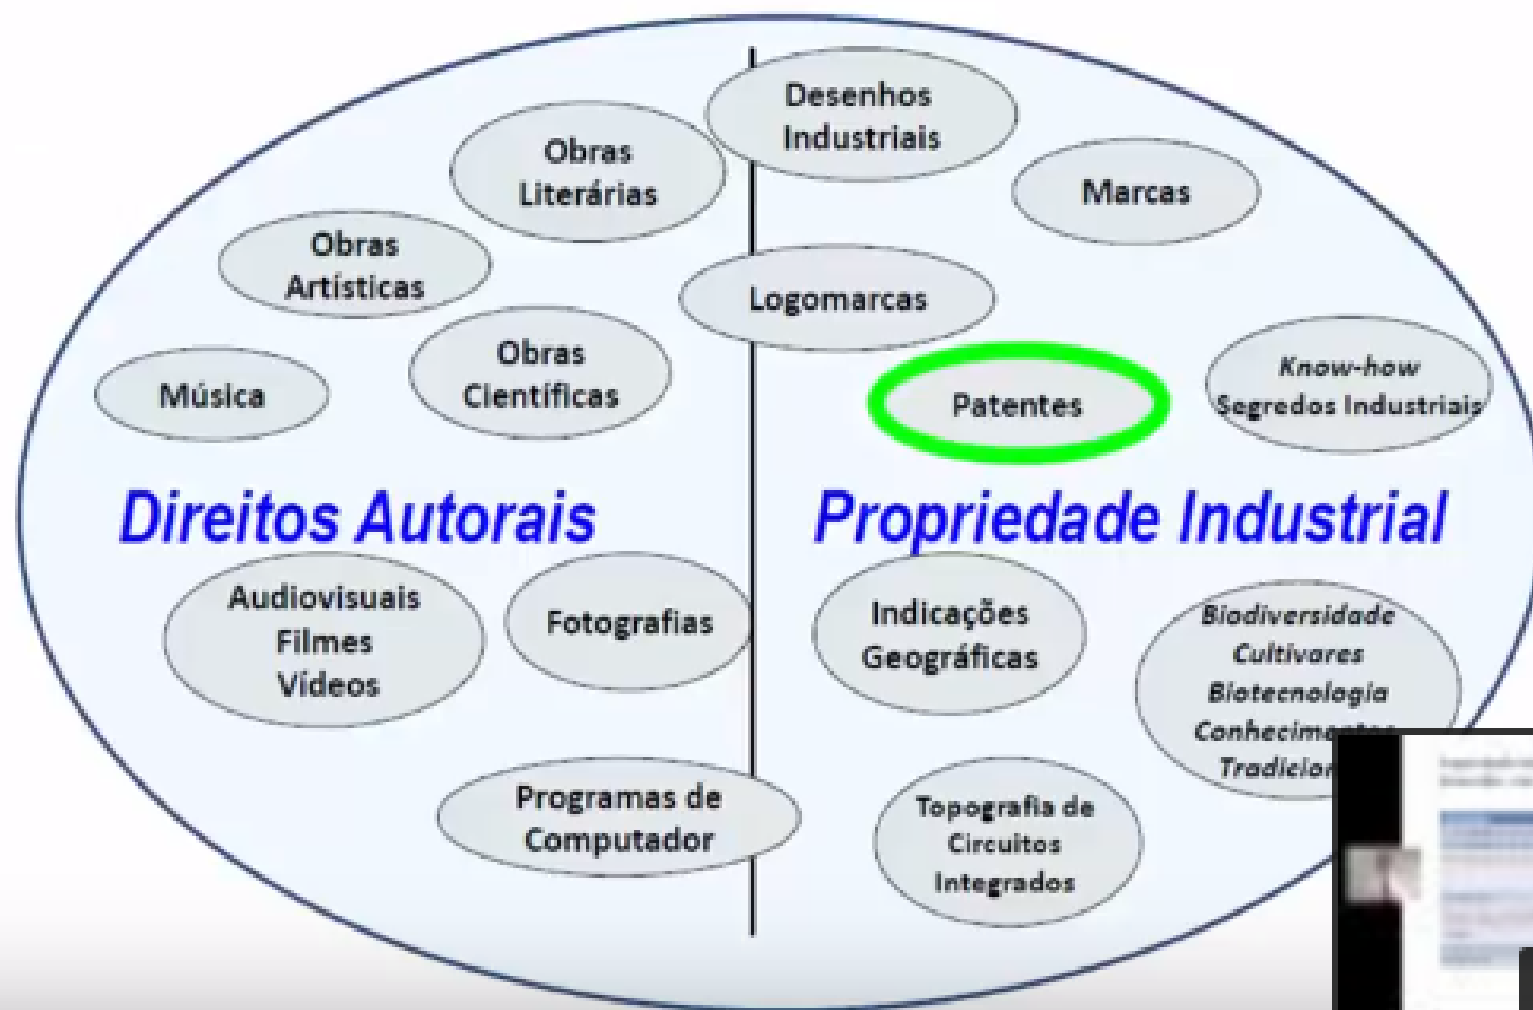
Desenhos Industriais

Obras Literárias

Marcas

Obras Artísticas

Logomarcas

Música

Obras Científicas

Patentes

Know-how Segredos Industriais

Direitos Autorais

Propriedade Industrial

Audiovisuais Filmes Vídeos

Fotografias

Indicações Geográficas

Biodiversidade Cultivares Biotecnologia Conhecim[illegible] Tradicio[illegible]

Programas de Computador

Topografia de Circuitos Integrados